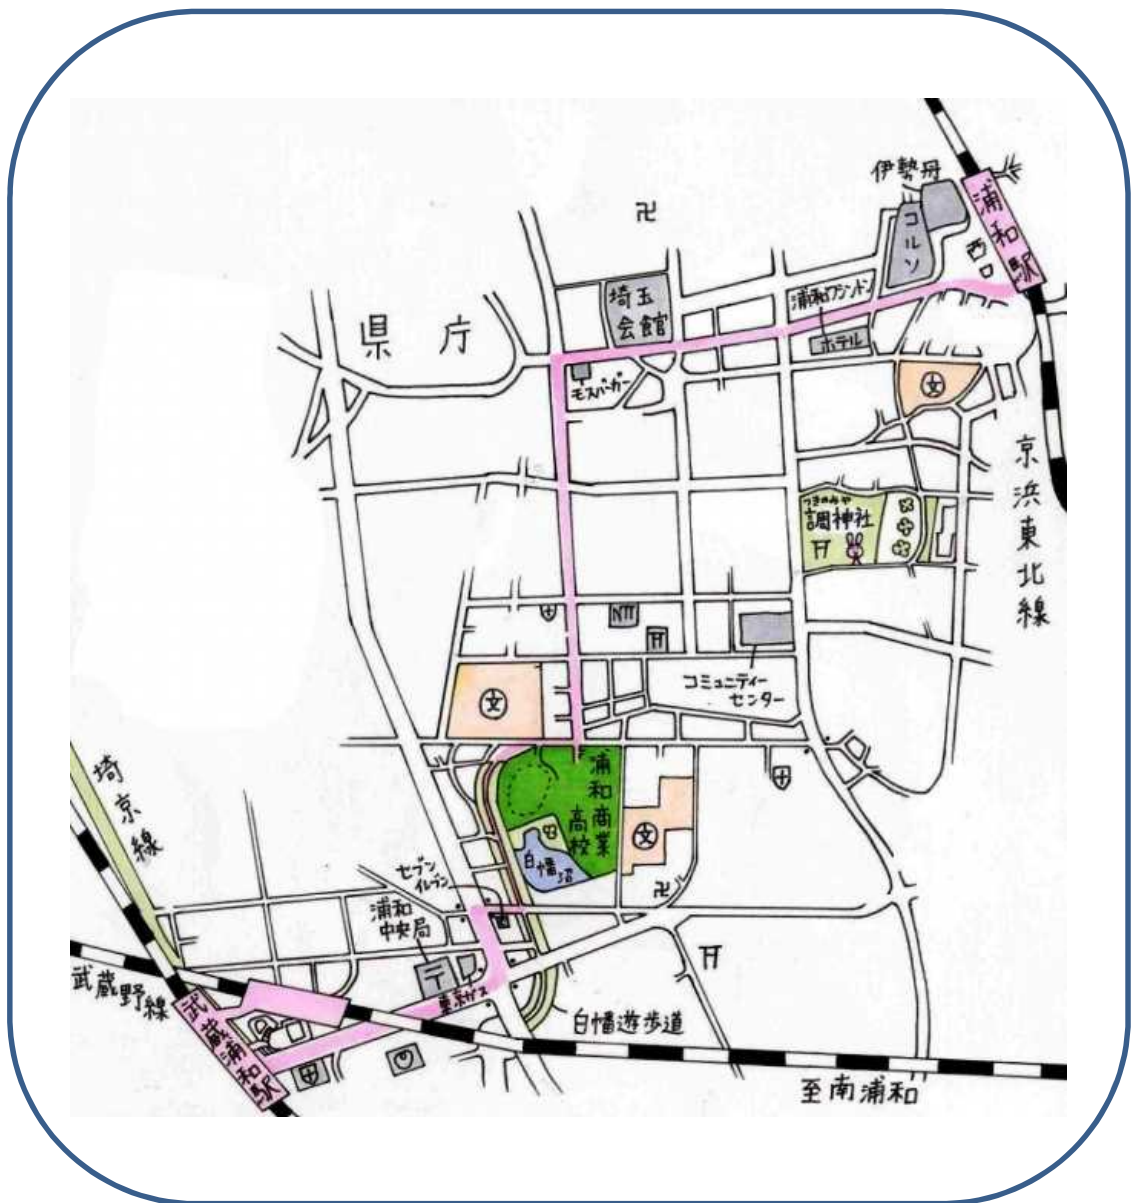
伊勢丹
浦和駅
西口
コルソ
卍
埼玉会館
浦和ワシントン
ホテル
県庁
モスバーガー
京浜東北線
つきのみや
調神社
NTT
コミュニティーセンター
浦和商業高校
白幡沼
埼京線
セブンイレブン
浦和中央局
東京ガス
白幡遊歩道
武蔵野線
武蔵浦和駅
至南浦和